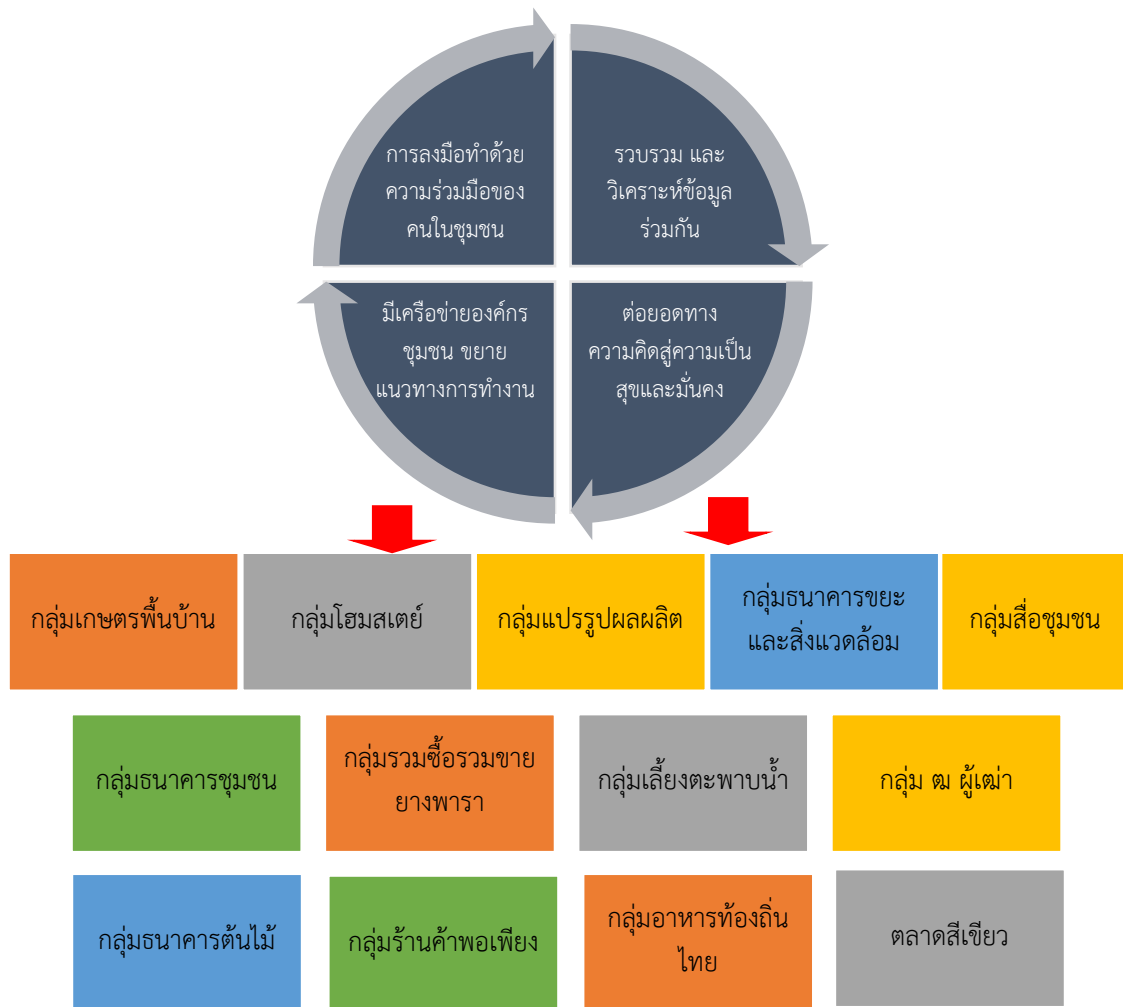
การลงมือทำด้วยความร่วมมือของคนในชุมชน

รวบรวม และวิเคราะห์ข้อมูลร่วมกัน

มีเครือข่ายองค์กรชุมชน ขยายแนวทางการทำงาน

ต่อยอดทางความคิดสู่ความเป็นสุขและมั่นคง

กลุ่มเกษตรพื้นบ้าน

กลุ่มโฮมสเตย์

กลุ่มแปรรูปผลผลิต

กลุ่มธนาคารขยะและสิ่งแวดล้อม

กลุ่มสื่อชุมชน

กลุ่มธนาคารชุมชน

กลุ่มรวมซื้อรวมขายยางพารา

กลุ่มเลี้ยงตะพาบน้ำ

กลุ่ม ฒ ผู้เฒ่า

กลุ่มธนาคารต้นไม้

กลุ่มร้านค้าพอเพียง

กลุ่มอาหารท้องถิ่นไทย

ตลาดสีเขียว